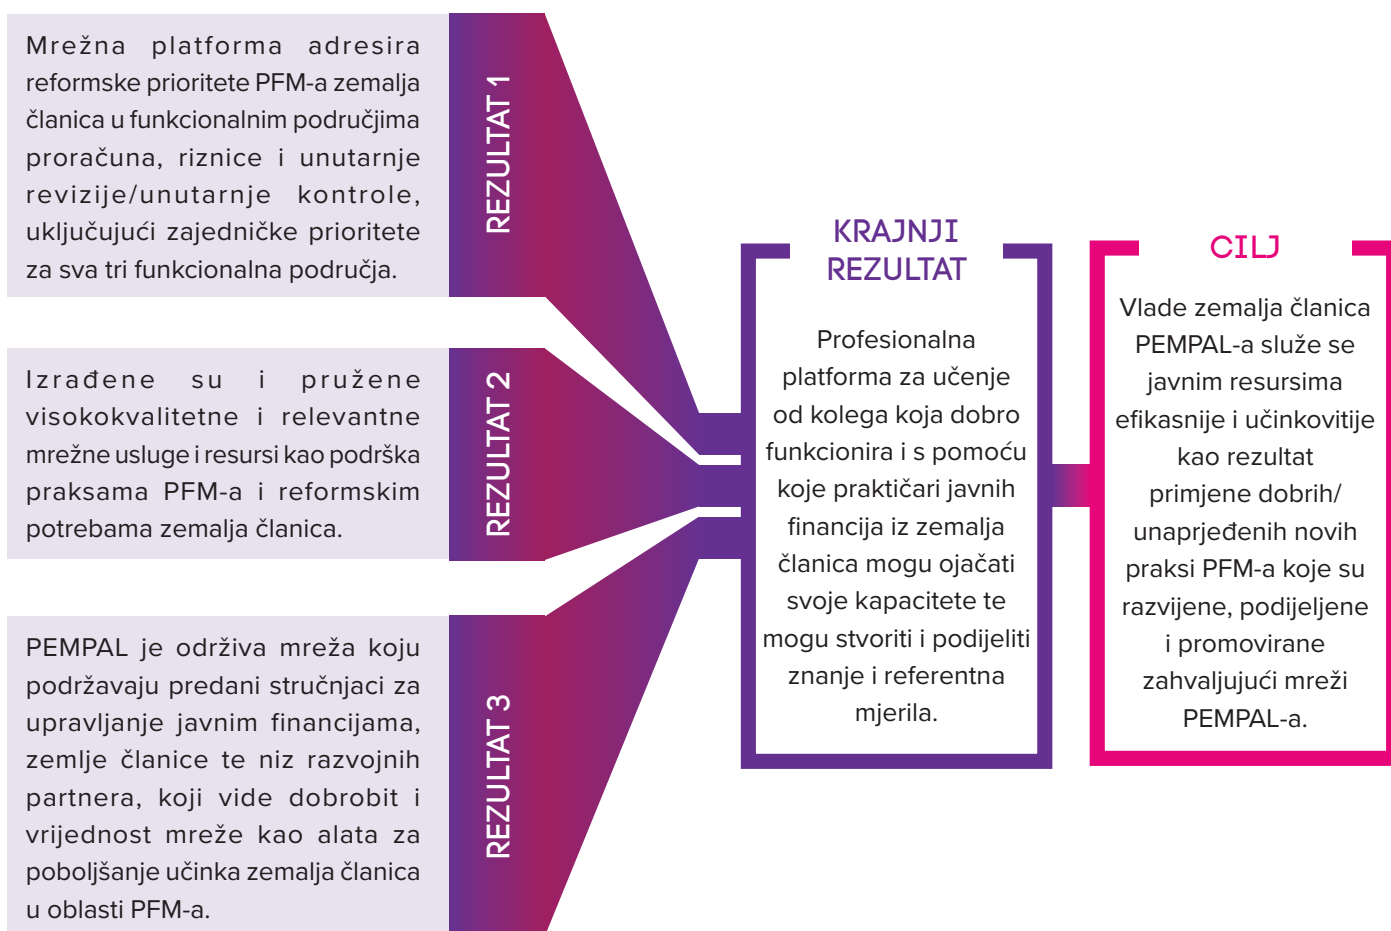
Mrežna platforma adresira reformske prioritete PFM-a zemalja članica u funkcionalnim područjima proračuna, riznice i unutarnje revizije/unutarnje kontrole, uključujući zajedničke prioritete za sva tri funkcionalna područja.

REZULTAT 1

Izrađene su i pružene visokokvalitetne i relevantne mrežne usluge i resursi kao podrška praksama PFM-a i reformskim potrebama zemalja članica.

REZULTAT 2

PEMPAL je održiva mreža koju podržavaju predani stručnjaci za upravljanje javnim financijama, zemlje članice te niz razvojnih partnera, koji vide dobrobit i vrijednost mreže kao alata za poboljšanje učinka zemalja članica u oblasti PFM-a.

REZULTAT 3

KRAJNJI REZULTAT

Profesionalna platforma za učenje od kolega koja dobro funkcionira i s pomoću koje praktičari javnih financija iz zemalja članica mogu ojačati svoje kapacitete te mogu stvoriti i podijeliti znanje i referentna mjerila.

CILJ

Vlade zemalja članica PEMPAL-a služe se javnim resursima efikasnije i učinkovitije kao rezultat primjene dobrih/ unaprjeđenih novih praksi PFM-a koje su razvijene, podijeljene i promovirane zahvaljujući mreži PEMPAL-a.